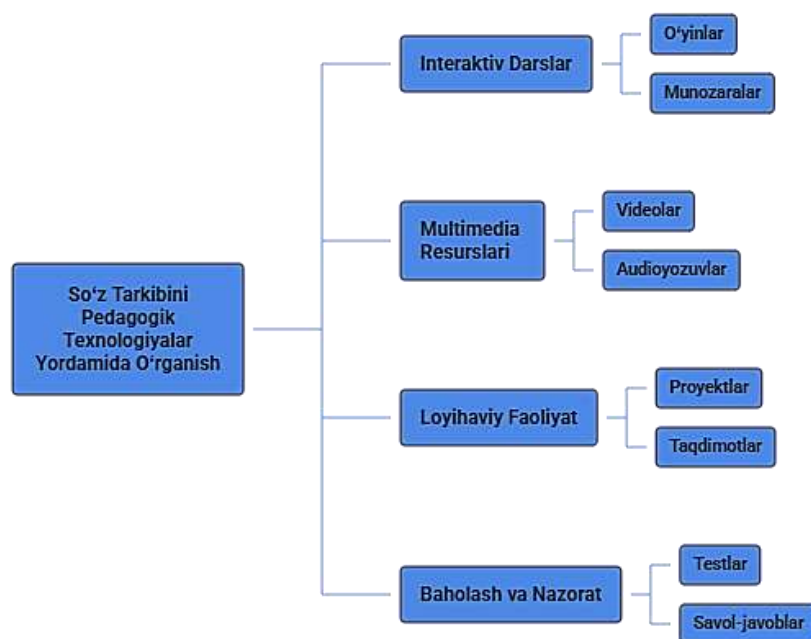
So‘z Tarkibini Pedagogik Texnologiyalar Yordamida O‘rganish

Interaktiv Darslar

O‘yinlar

Munozaralar

Multimedia Resurslari

Videolar

Audioyozuvlar

Loyihaviy Faoliyat

Proyektlar

Taqdimotlar

Baholash va Nazorat

Testlar

Savol-javoblar